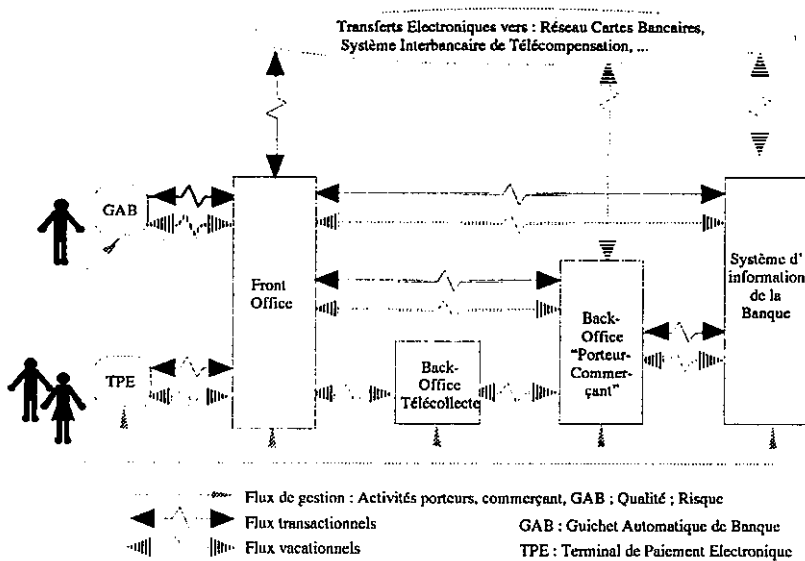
Transferts Electroniques vers : Réseau Cartes Bancaires, Système Interbancaire de Télécompensation, ...

GAB

TPE

Front Office

Back-Office Télécollecte

Back-Office "Porteur-Commerçant"

Système d' information de la Banque

Flux de gestion : Activités porteurs, commerçant, GAB ; Qualité ; Risque

Flux transactionnels

Flux vacationnels

GAB : Guichet Automatique de Banque

TPE : Terminal de Paiement Electronique